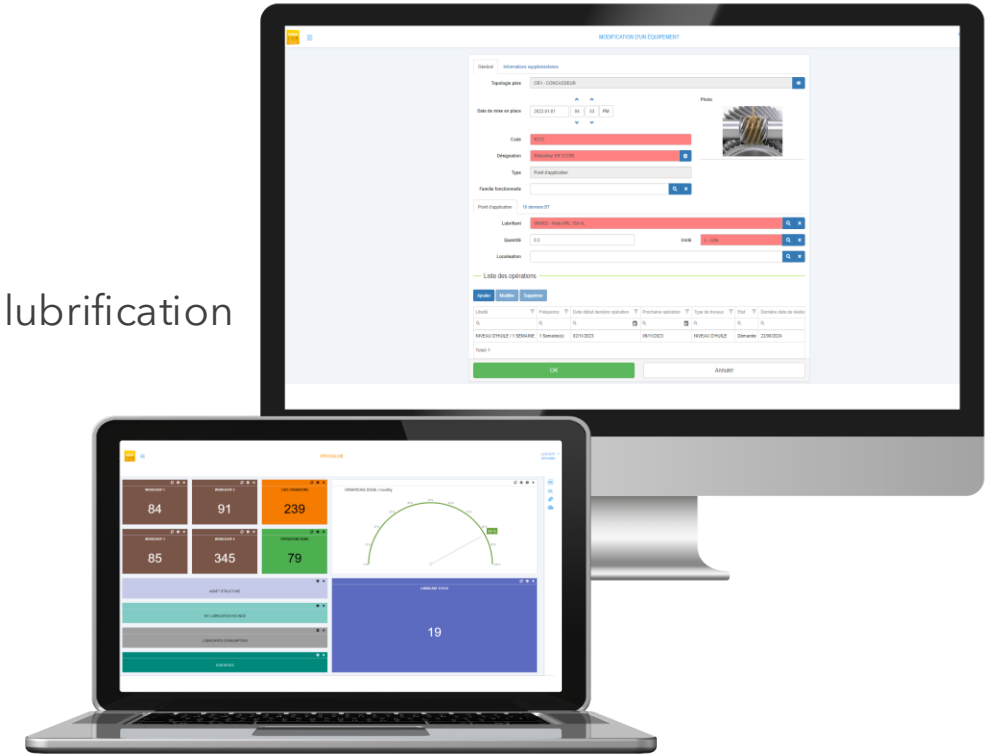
lubrification

MODIFICATION D'UN ÉQUIPEMENT

Général | Informations supplémentaires

Topologie père: CR1 - CONCASSEUR

Date de mise en place: 2022-01-01 | 04 | 03 | PM

Photo

Code: R002

Désignation: Réducteur EK 11/245

Type: Point d'application

Famille fonctionnelle

Point d'application | 10 derniers ET

Lubrifiant: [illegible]

Quantité: 0,5

Unité: L - Litre

Localisation

Liste des opérations

Ajouter | Modifier | Supprimer

| Libellé | Fréquence | Date début dernière opération | Prochaine opération | Type de travaux | Etat | Dernière date de réalisation |
|---|---|---|---|---|---|---|
| NIVEAU D'HUILE / 1 SEMAINE | 1 Semaine(s) | 02/11/2023 | 09/11/2023 | NIVEAU D'HUILE | Démarré | 22/06/2024 |

Total: 1

OK | Annuler

ACCUEIL

84 | 91 | 239
85 | 345 | 79

19